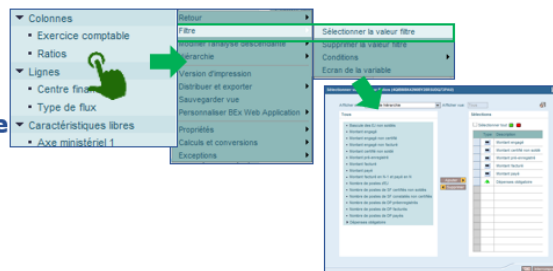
Colonnes
Exercice comptable
Ratios
Lignes
Centre fina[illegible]
Type de flux
Caractéristiques libres
Axe ministériel 1

Retour
Filtre
Modifier l'analyse descendante
Hiérarchie
Version d'impression
Distribuer et exporter
Sauvegarder vue
Personnaliser BEx Web Application
Propriétés
Calculs et conversions
Exceptions

Sélectionner la valeur filtre
Supprimer la valeur filtre
Conditions
Ecran de la variable

Sélections
Tous
Afficher
Montant engagé
Montant certifié non soldé
Montant engagé non facturé
Montant pré-enregistré
Montant facturé
Montant payé
Observeurs obligations